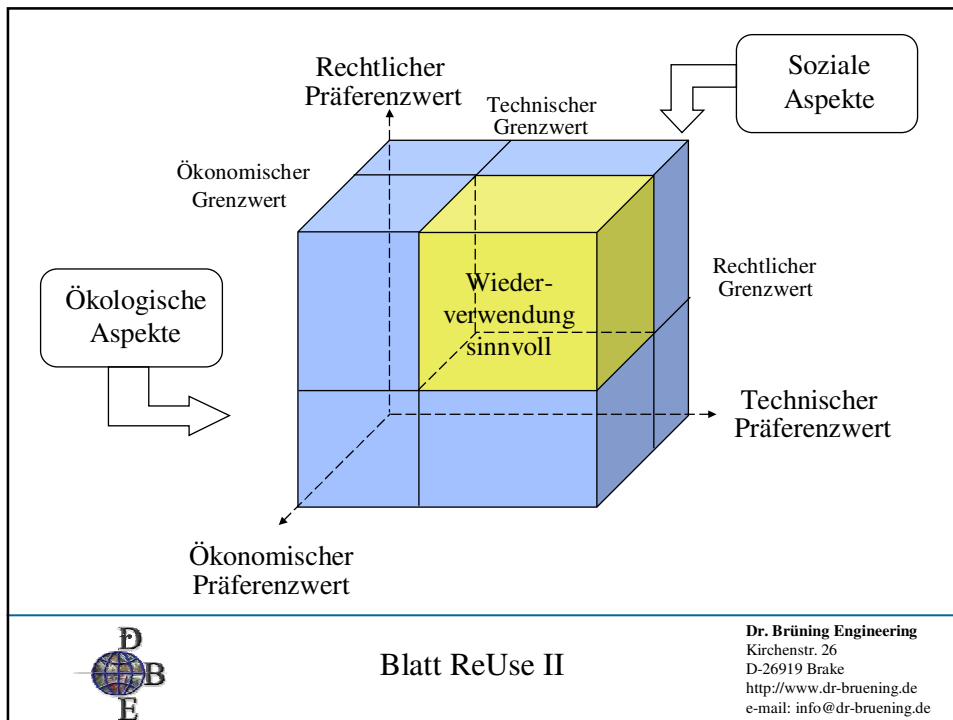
Rechtlicher Präferenzwert

Soziale Aspekte

Technischer Grenzwert

Ökonomischer Grenzwert

Ökologische Aspekte

Wiederverwendung sinnvoll

Rechtlicher Grenzwert

Technischer Präferenzwert

Ökonomischer Präferenzwert

D B E

Blatt ReUse II

**Dr. Brüning Engineering**
Kirchenstr. 26
D-26919 Brake
http://www.dr-bruening.de
e-mail: info@dr-bruening.de